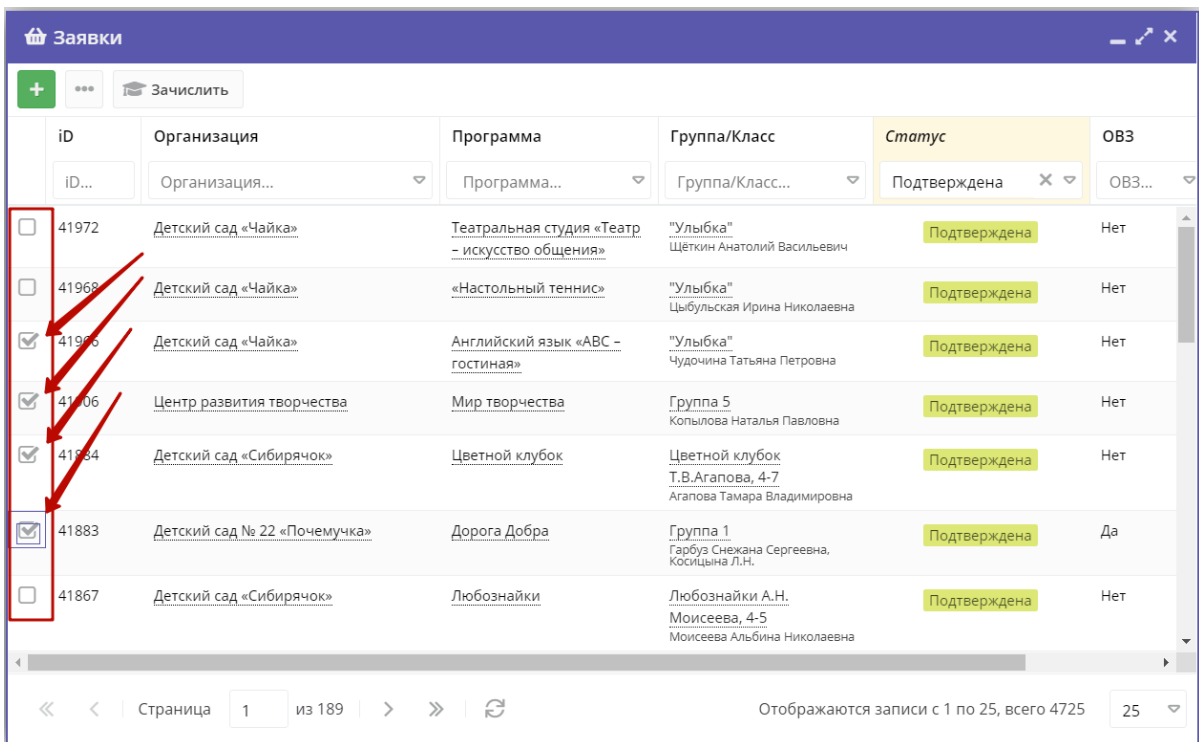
Заявки

+ ••• Зачислить

| | iD | Организация | Программа | Группа/Класс | Статус | ОВЗ |
|---|---|---|---|---|---|---|
| | iD... | Организация... | Программа... | Группа/Класс... | Подтверждена | ОВЗ... |
| | 41972 | Детский сад «Чайка» | Театральная студия «Театр – искусство общения» | "Улыбка" Щёткин Анатолий Васильевич | Подтверждена | Нет |
| | 41968 | Детский сад «Чайка» | «Настольный теннис» | "Улыбка" Цыбульская Ирина Николаевна | Подтверждена | Нет |
| | 419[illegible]6 | Детский сад «Чайка» | Английский язык «ABC – гостиная» | "Улыбка" Чудочина Татьяна Петровна | Подтверждена | Нет |
| | 41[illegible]06 | Центр развития творчества | Мир творчества | Группа 5 Копылова Наталья Павловна | Подтверждена | Нет |
| | 41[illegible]84 | Детский сад «Сибирячок» | Цветной клубок | Цветной клубок Т.В.Агапова, 4-7 Агапова Тамара Владимировна | Подтверждена | Нет |
| | 41883 | Детский сад № 22 «Почемучка» | Дорога Добра | Группа 1 Гарбуз Снежана Сергеевна, Косицына Л.Н. | Подтверждена | Да |
| | 41867 | Детский сад «Сибирячок» | Любознайки | Любознайки А.Н. Моисеева, 4-5 Моисеева Альбина Николаевна | Подтверждена | Нет |

Страница 1 из 189

Отображаются записи с 1 по 25, всего 4725 25